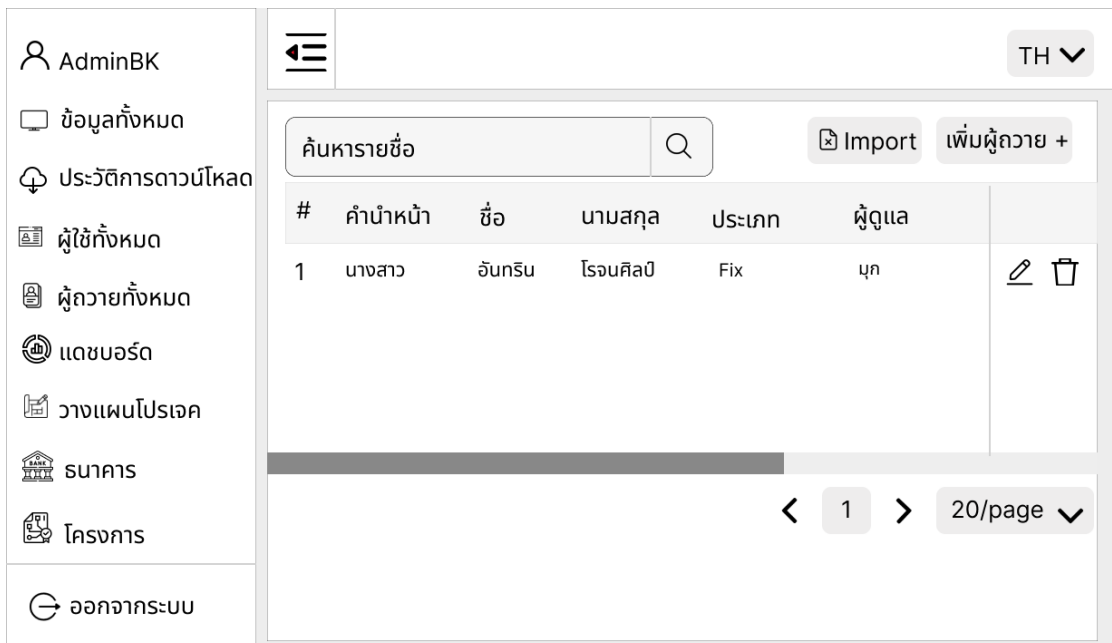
AdminBK

ข้อมูลทั้งหมด

ประวัติการดาวน์โหลด

ผู้ใช้ทั้งหมด

ผู้ถวายทั้งหมด

แดชบอร์ด

วางแผนโปรเจค

BANK ธนาคาร

โครงการ

ออกจากระบบ

TH

ค้นหารายชื่อ

Import

เพิ่มผู้ถวาย +

| # | คำนำหน้า | ชื่อ | นามสกุล | ประเภท | ผู้ดูแล |
|---|---|---|---|---|---|
| 1 | นางสาว | อันทริน | โรจนศิลป์ | Fix | มุก |

1

20/page